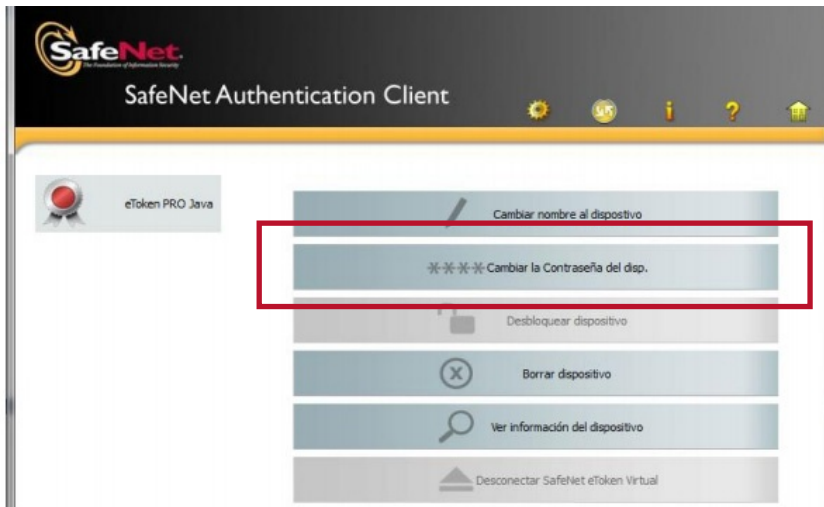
SafeNet
The Foundation of Information Security
SafeNet Authentication Client

eToken PRO Java

Cambiar nombre al dispositivo

\*\*\*\* Cambiar la Contraseña del disp.

Desbloquear dispositivo

Borrar dispositivo

Ver información del dispositivo

Desconectar SafeNet eToken Virtual